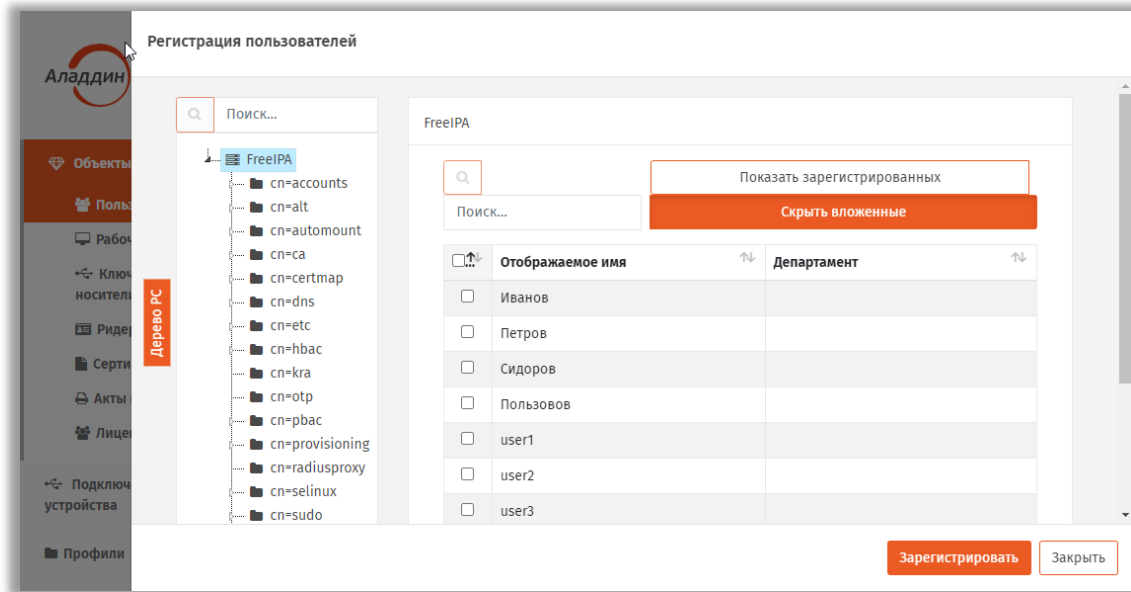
Аладдин

Объекты
Польз
Рабоч
Ключ носител
Ридер
Серти
Акты
Лицен
Подключ устройства
Профили

Регистрация пользователей

Дерево РС

Поиск...

FreeIPA
cn=accounts
cn=alt
cn=automount
cn=ca
cn=certmap
cn=dns
cn=etc
cn=hbac
cn=kra
cn=otp
cn=pbac
cn=provisioning
cn=radiusproxy
cn=selinux
cn=sudo

FreeIPA

Показать зарегистрированных

Поиск...

Скрыть вложенные

| | Отображаемое имя | Департамент |
|---|---|---|
| | Иванов | |
| | Петров | |
| | Сидоров | |
| | Пользовов | |
| | user1 | |
| | user2 | |
| | user3 | |

Зарегистрировать
Закрыть